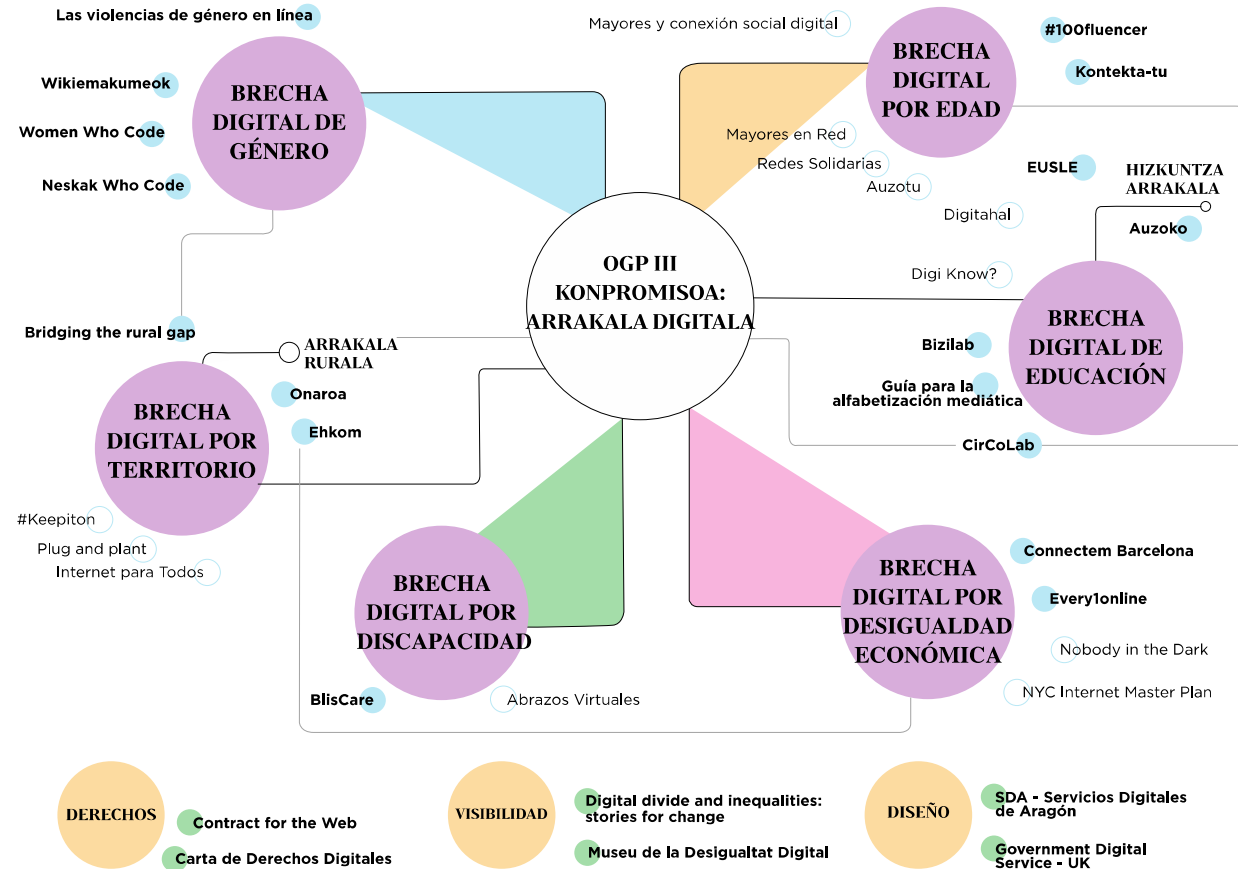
Las violencias de género en línea

Wikiemakumeok

Women Who Code

Neskak Who Code

BRECHA DIGITAL DE GÉNERO

Mayores y conexión social digital

BRECHA DIGITAL POR EDAD

#100fluencer

Kontekta-tu

Mayores en Red

Redes Solidarias

Auzotu

Digitahal

EUSLE

HIZKUNTZA ARRAKALA

Auzoko

Digi Know?

OGP III KONPROMISOA: ARRAKALA DIGITALA

Bridging the rural gap

ARRAKALA RURALA

Onaroa

Ehkom

BRECHA DIGITAL POR TERRITORIO

BRECHA DIGITAL DE EDUCACIÓN

Bizilab

Guía para la alfabetización mediática

CirCoLab

#Keepiton

Plug and plant

Internet para Todos

BRECHA DIGITAL POR DISCAPACIDAD

BlisCare

Abrazos Virtuales

BRECHA DIGITAL POR DESIGUALDAD ECONÓMICA

Connectem Barcelona

Every1online

Nobody in the Dark

NYC Internet Master Plan

DERECHOS

Contract for the Web

Carta de Derechos Digitales

VISIBILIDAD

Digital divide and inequalities: stories for change

Museu de la Desigualtat Digital

DISEÑO

SDA - Servicios Digitales de Aragón

Government Digital Service - UK